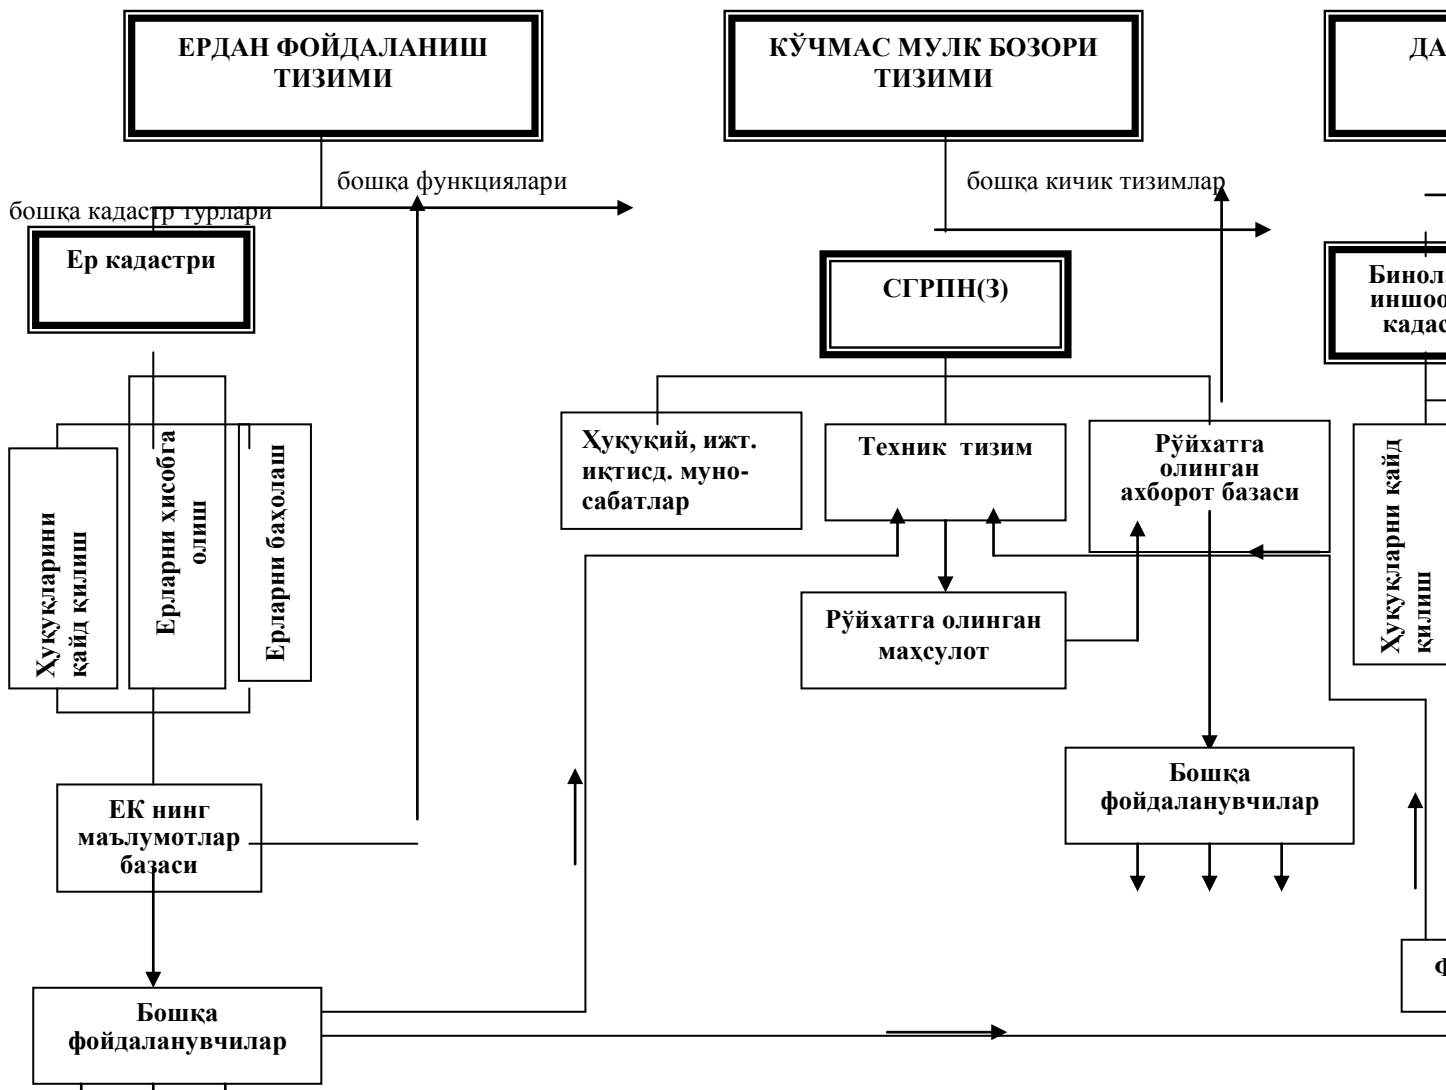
ЕРДАН ФОЙДАЛАНИШ ТИЗИМИ

КЎЧМАС МУЛК БОЗОРИ ТИЗИМИ

ДА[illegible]

бошқа функциялари

бошқа кичик тизимлар

бошқа кадастр турлари

Ер кадастри

СГРПН(З)

Бинол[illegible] иншоо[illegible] кадас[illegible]

Ҳуқуқий, ижт. иқтисд. муносабатлар

Техник тизим

Рўйхатга олинган ахборот базаси

Ҳуқуқларини қайд қилиш

Ерларни ҳисобга олиш

Ерларни баҳолаш

Ҳуқуқларни қайд қилиш

Рўйхатга олинган маҳсулот

Бошқа фойдаланувчилар

ЕК нинг маълумотлар базаси

Бошқа фойдаланувчилар

Ф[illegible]